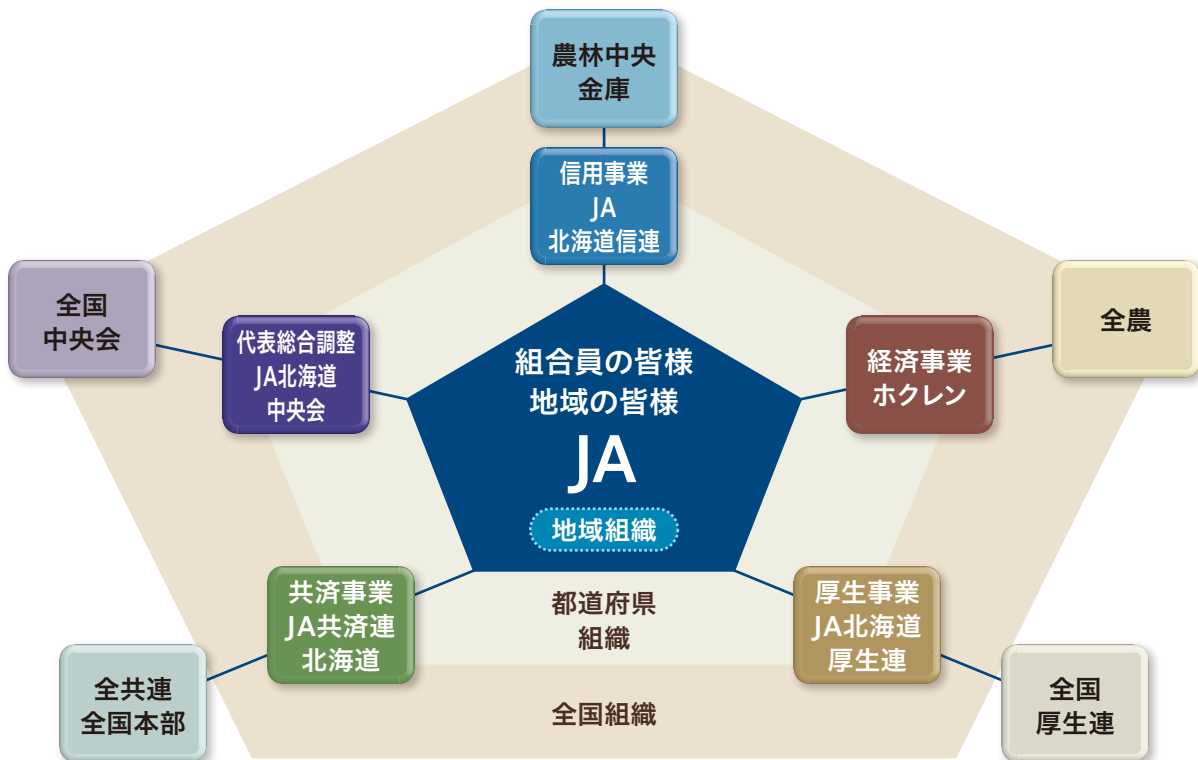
農林中央
金庫

信用事業
JA
北海道信連

全国
中央会

代表総合調整
JA北海道
中央会

組合員の皆様
地域の皆様
JA
地域組織

経済事業
ホクレン

全農

共済事業
JA共済連
北海道

都道府県
組織

厚生事業
JA北海道
厚生連

全共連
全国本部

全国組織

全国
厚生連